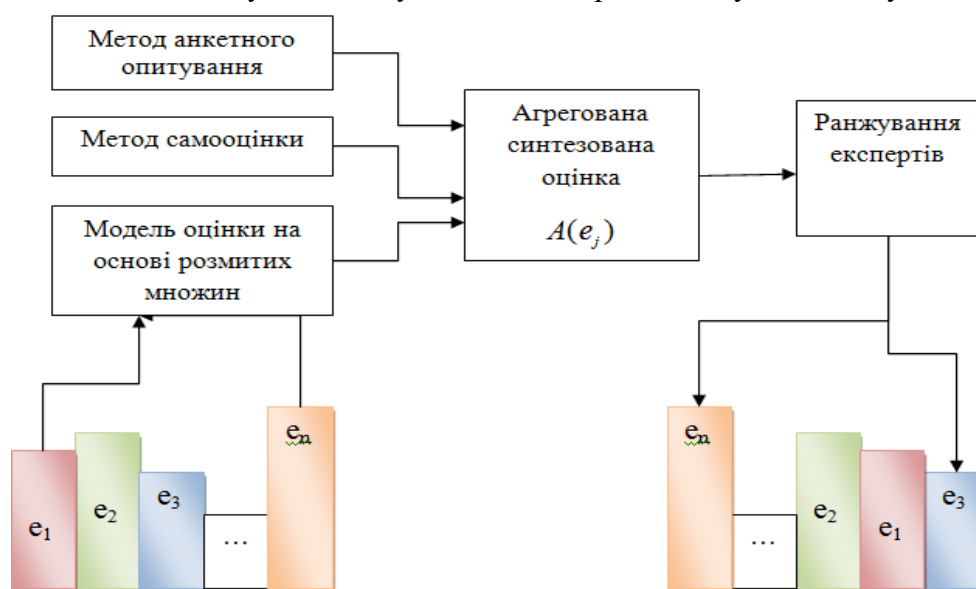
Метод анкетного опитування

Метод самооцінки

Модель оцінки на основі розмитих множин

Агрегована синтезована оцінка

$A(e_j)$

Ранжування експертів

$e_1$

$e_2$

$e_3$

…

$e_n$

$e_n$

…

$e_2$

$e_1$

$e_3$